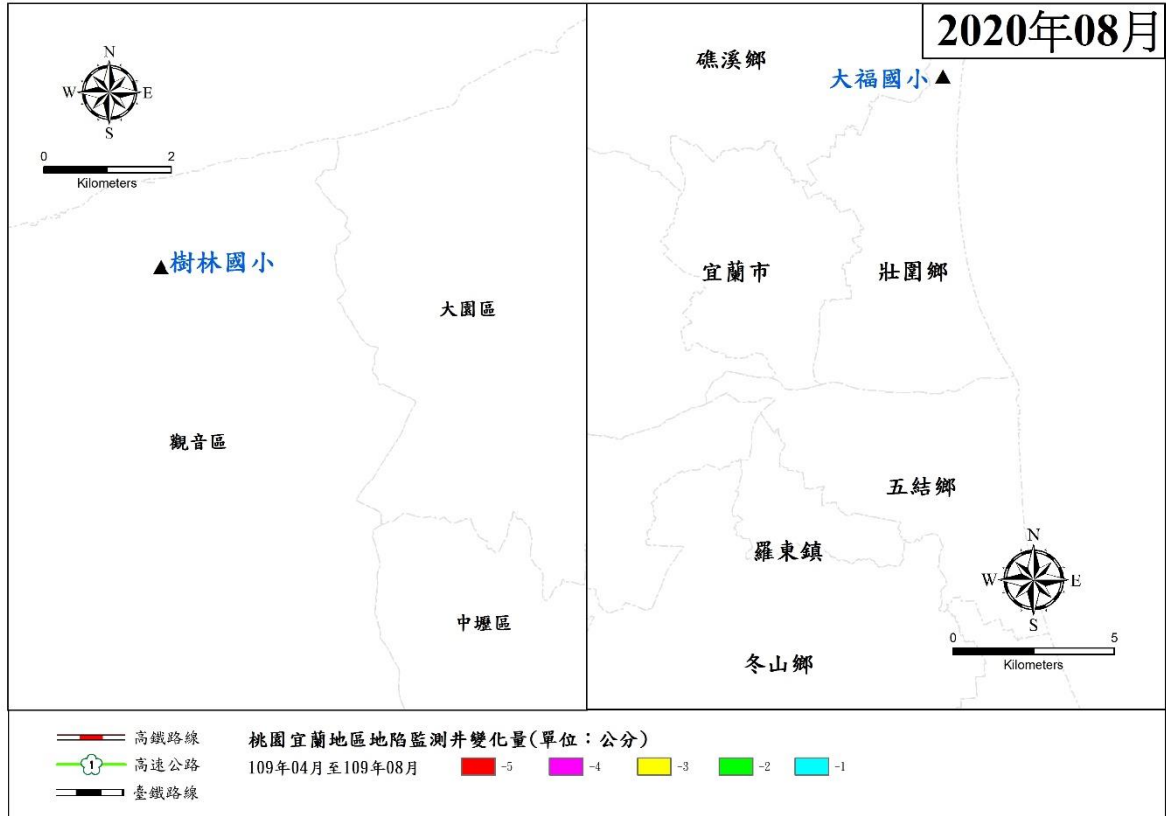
2020年08月

N
W E
S
0 2
Kilometers

▲樹林國小

大園區

觀音區

中壢區

礁溪鄉

大福國小▲

宜蘭市

壯圍鄉

五結鄉

羅東鎮

冬山鄉

N
W E
S
0 5
Kilometers

高鐵路線
1 高速公路
臺鐵路線

桃園宜蘭地區地陷監測井變化量(單位：公分)
109年04月至109年08月 -5 -4 -3 -2 -1